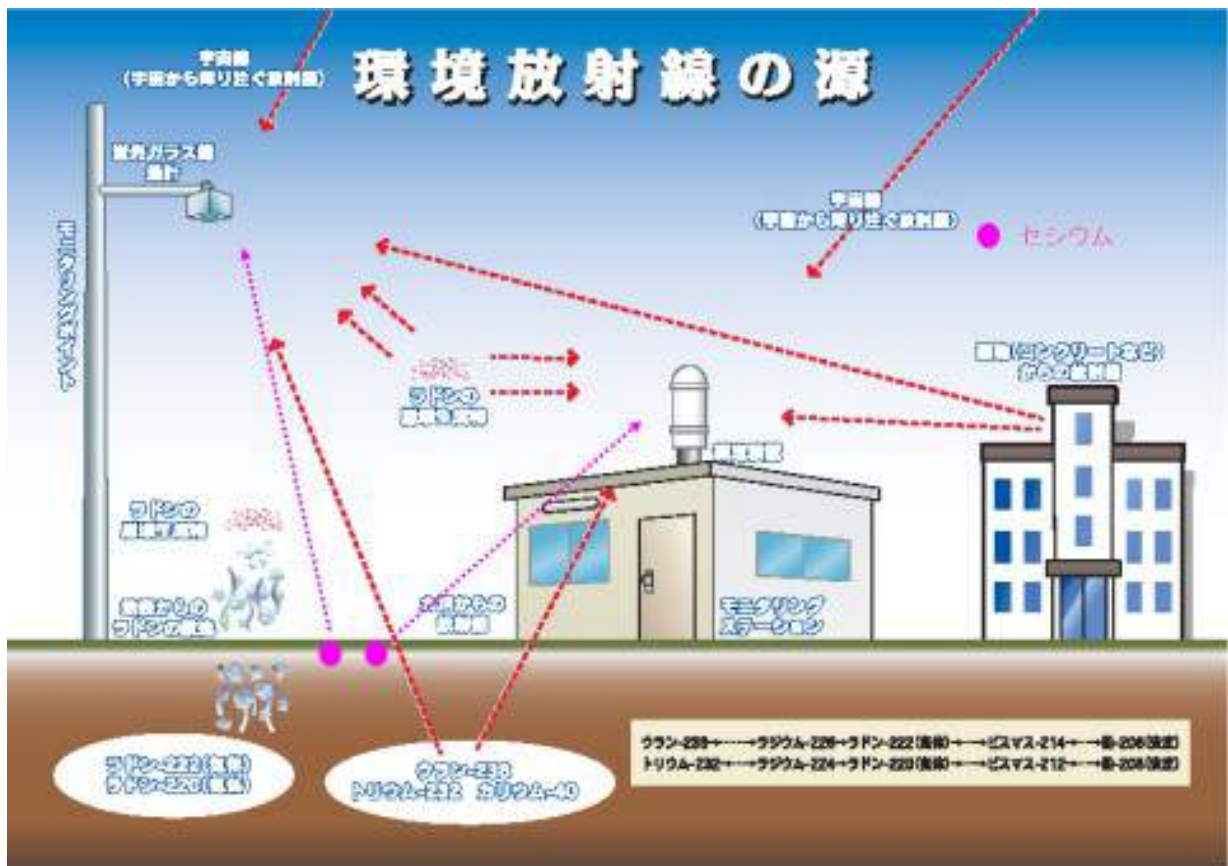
環境放射線の源

宇宙線
(宇宙から降り注ぐ放射線)

蛍光ガラス線量計

モニタリングポイント

宇宙線
(宇宙から降り注ぐ放射線)

セシウム

建物(コンクリートなど)からの放射線

ラドンの崩壊生成物

線量計

ラドンの崩壊生成物

地表からのラドンの放出

大地からの放射線

モニタリングステーション

ラドン-222(気体)
ラドン-220(気体)

ウラン-238
トリウム-232 カリウム-40

ウラン-238→・・・→ラジウム-226→ラドン-222(気体)→・・・→ビスマス-214→・・・→鉛-206(安定)
トリウム-232→・・・→ラジウム-224→ラドン-220(気体)→・・・→ビスマス-212→・・・→鉛-208(安定)